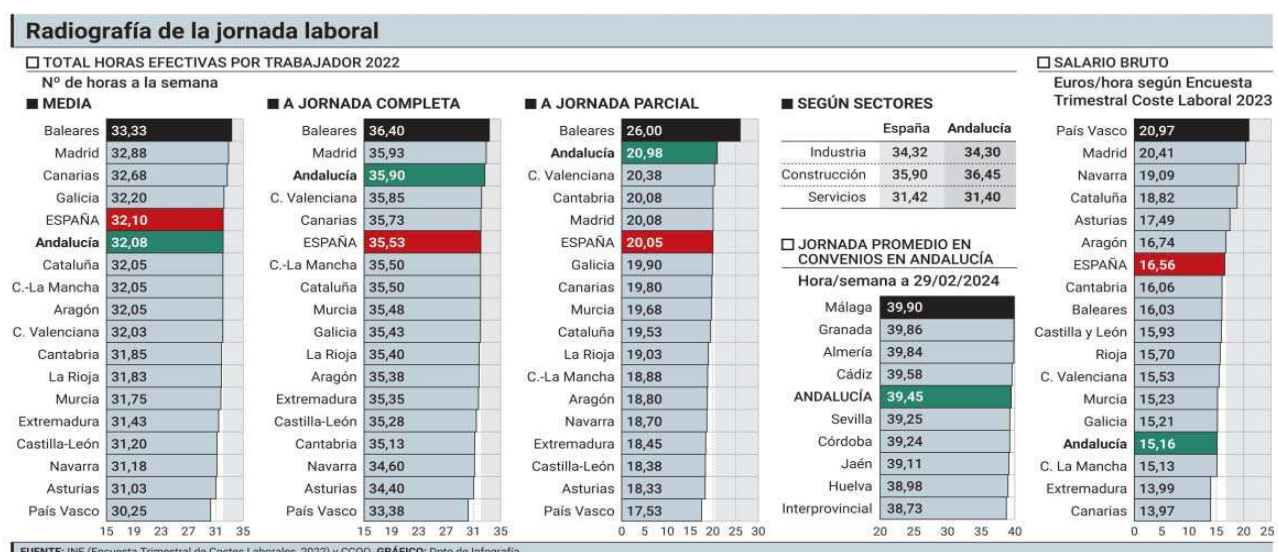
Radiografía de la jornada laboral

TOTAL HORAS EFECTIVAS POR TRABAJADOR 2022
Nº de horas a la semana

MEDIA

| | |
|---|---|
| Baleares | 33,33 |
| Madrid | 32,88 |
| Canarias | 32,68 |
| Galicia | 32,20 |
| ESPAÑA | 32,10 |
| Andalucía | 32,08 |
| Cataluña | 32,05 |
| C.-La Mancha | 32,05 |
| Aragón | 32,05 |
| C. Valenciana | 32,03 |
| Cantabria | 31,85 |
| La Rioja | 31,83 |
| Murcia | 31,75 |
| Extremadura | 31,43 |
| Castilla-León | 31,20 |
| Navarra | 31,18 |
| Asturias | 31,03 |
| País Vasco | 30,25 |

15 19 23 27 31 35

A JORNADA COMPLETA

| | |
|---|---|
| Baleares | 36,40 |
| Madrid | 35,93 |
| Andalucía | 35,90 |
| C. Valenciana | 35,85 |
| Canarias | 35,73 |
| ESPAÑA | 35,53 |
| C.-La Mancha | 35,50 |
| Cataluña | 35,50 |
| Murcia | 35,48 |
| Galicia | 35,43 |
| La Rioja | 35,40 |
| Aragón | 35,38 |
| Extremadura | 35,35 |
| Castilla-León | 35,28 |
| Cantabria | 35,13 |
| Navarra | 34,60 |
| Asturias | 34,40 |
| País Vasco | 33,38 |

15 19 23 27 31 35

A JORNADA PARCIAL

| | |
|---|---|
| Baleares | 26,00 |
| Andalucía | 20,98 |
| C. Valenciana | 20,38 |
| Cantabria | 20,08 |
| Madrid | 20,08 |
| ESPAÑA | 20,05 |
| Galicia | 19,90 |
| Canarias | 19,80 |
| Murcia | 19,68 |
| Cataluña | 19,53 |
| La Rioja | 19,03 |
| C.-La Mancha | 18,88 |
| Aragón | 18,80 |
| Navarra | 18,70 |
| Extremadura | 18,45 |
| Castilla-León | 18,38 |
| Asturias | 18,33 |
| País Vasco | 17,53 |

0 5 10 15 20 25 30

SEGÚN SECTORES

| | España | Andalucía |
|---|---|---|
| Industria | 34,32 | 34,30 |
| Construcción | 35,90 | 36,45 |
| Servicios | 31,42 | 31,40 |

JORNADA PROMEDIO EN CONVENIOS EN ANDALUCÍA
Hora/semana a 29/02/2024

| | |
|---|---|
| Málaga | 39,90 |
| Granada | 39,86 |
| Almería | 39,84 |
| Cádiz | 39,58 |
| ANDALUCÍA | 39,45 |
| Sevilla | 39,25 |
| Córdoba | 39,24 |
| Jaén | 39,11 |
| Huelva | 38,98 |
| Interprovincial | 38,73 |

20 25 30 35 40

SALARIO BRUTO
Euros/hora según Encuesta Trimestral Coste Laboral 2023

| | |
|---|---|
| País Vasco | 20,97 |
| Madrid | 20,41 |
| Navarra | 19,09 |
| Cataluña | 18,82 |
| Asturias | 17,49 |
| Aragón | 16,74 |
| ESPAÑA | 16,56 |
| Cantabria | 16,06 |
| Baleares | 16,03 |
| Castilla y León | 15,93 |
| Rioja | 15,70 |
| C. Valenciana | 15,53 |
| Murcia | 15,23 |
| Galicia | 15,21 |
| Andalucía | 15,16 |
| C. La Mancha | 15,13 |
| Extremadura | 13,99 |
| Canarias | 13,97 |

0 5 10 15 20 25

FUENTE: INE (Encuesta Trimestral de Costes Laborales, 2022) y CCOO. GRÁFICO: Dpto de Infografía